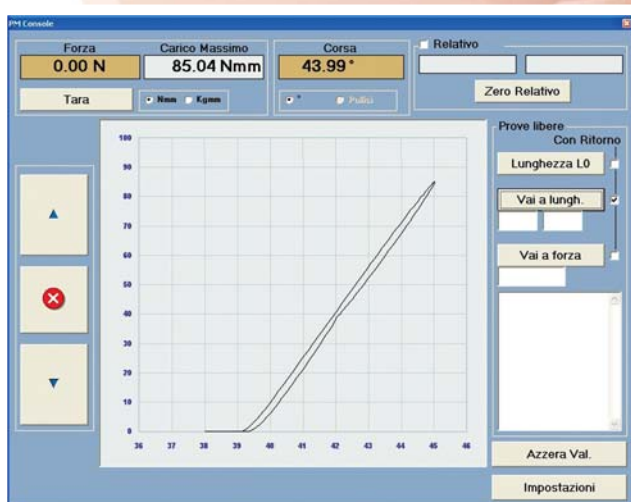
PM Console

Forza
0.00 N
Carico Massimo
85.04 Nmm
Corsa
43.99 °
Relativo
Tara
Nmm Kgmm
° Pulsi
Zero Relativo

100
90
80
70
60
50
40
30
20
10
0
36 37 38 39 40 41 42 43 44 45 46

Prove libere
Con Ritorno
Lunghezza L0
Vai a lungh.
Vai a forza

Azzera Val.
Impostazioni